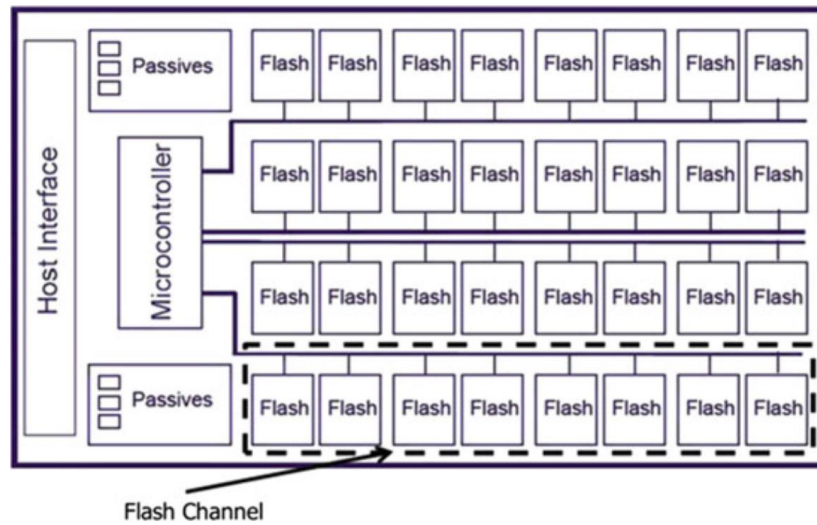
Host Interface

Passives

Microcontroller

Passives

Flash Flash Flash Flash Flash Flash Flash Flash

Flash Flash Flash Flash Flash Flash Flash Flash

Flash Flash Flash Flash Flash Flash Flash Flash

Flash Flash Flash Flash Flash Flash Flash Flash

Flash Channel